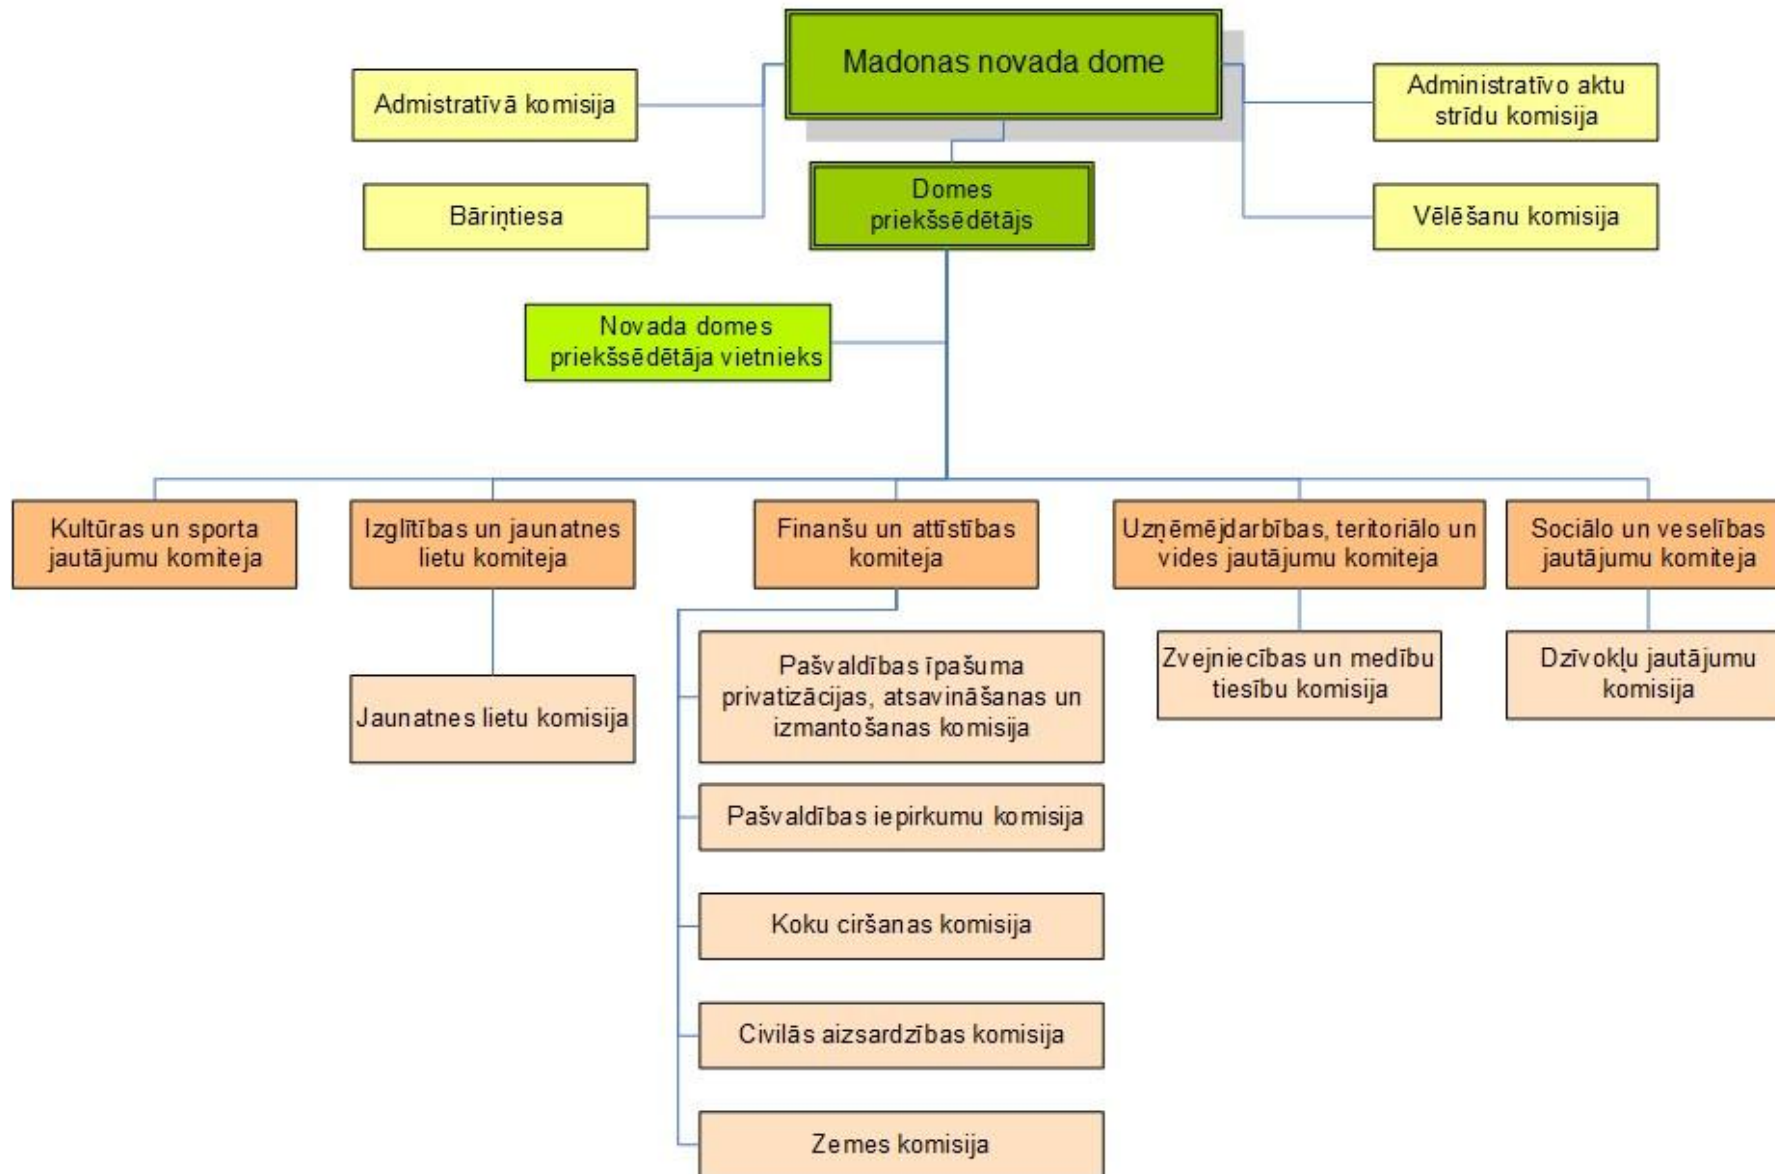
Madonas novada dome

Admistratīvā komisija

Bāriņtiesa

Administratīvo aktu strīdu komisija

Vēlēšanu komisija

Domes priekšsēdētājs

Novada domes priekšsēdētāja vietnieks

Kultūras un sporta jautājumu komiteja

Izglītības un jaunatnes lietu komiteja

Jaunatnes lietu komisija

Finanšu un attīstības komiteja

Pašvaldības īpašuma privatizācijas, atsavināšanas un izmantošanas komisija

Pašvaldības iepirkumu komisija

Koku ciršanas komisija

Civilās aizsardzības komisija

Zemes komisija

Uzņēmējdarbības, teritoriālo un vides jautājumu komiteja

Zvejniecības un medību tiesību komisija

Sociālo un veselības jautājumu komiteja

Dzīvokļu jautājumu komisija